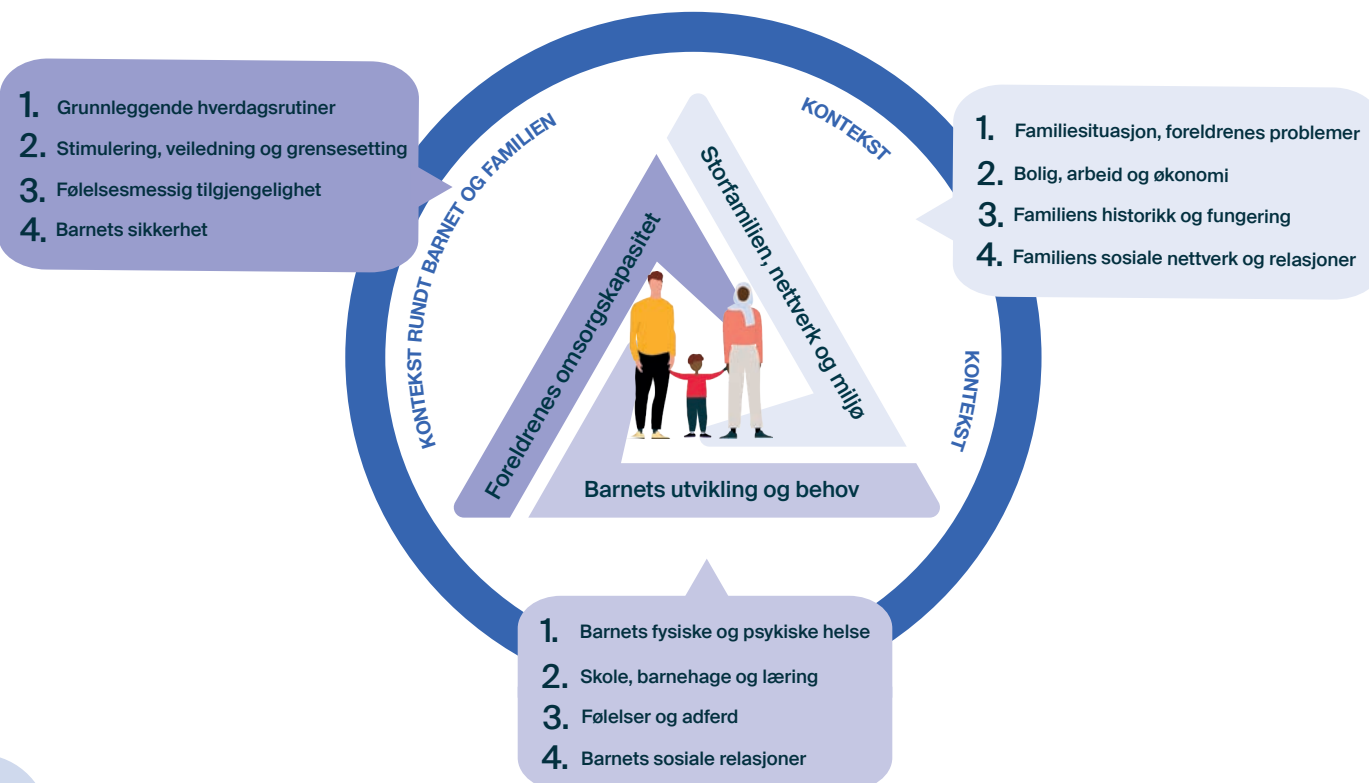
1. Grunnleggende hverdagsrutiner
2. Stimulering, veiledning og grensesetting
3. Følelsesmessig tilgjengelighet
4. Barnets sikkerhet

KONTEKST RUNDT BARNET OG FAMILIEN

KONTEKST

1. Familiesituasjon, foreldrenes problemer
2. Bolig, arbeid og økonomi
3. Familiens historikk og fungering
4. Familiens sosiale nettverk og relasjoner

Storfamilien, nettverk og miljø

Foreldrenes omsorgskapasitet

KONTEKST

Barnets utvikling og behov

1. Barnets fysiske og psykiske helse
2. Skole, barnehage og læring
3. Følelser og adferd
4. Barnets sosiale relasjoner